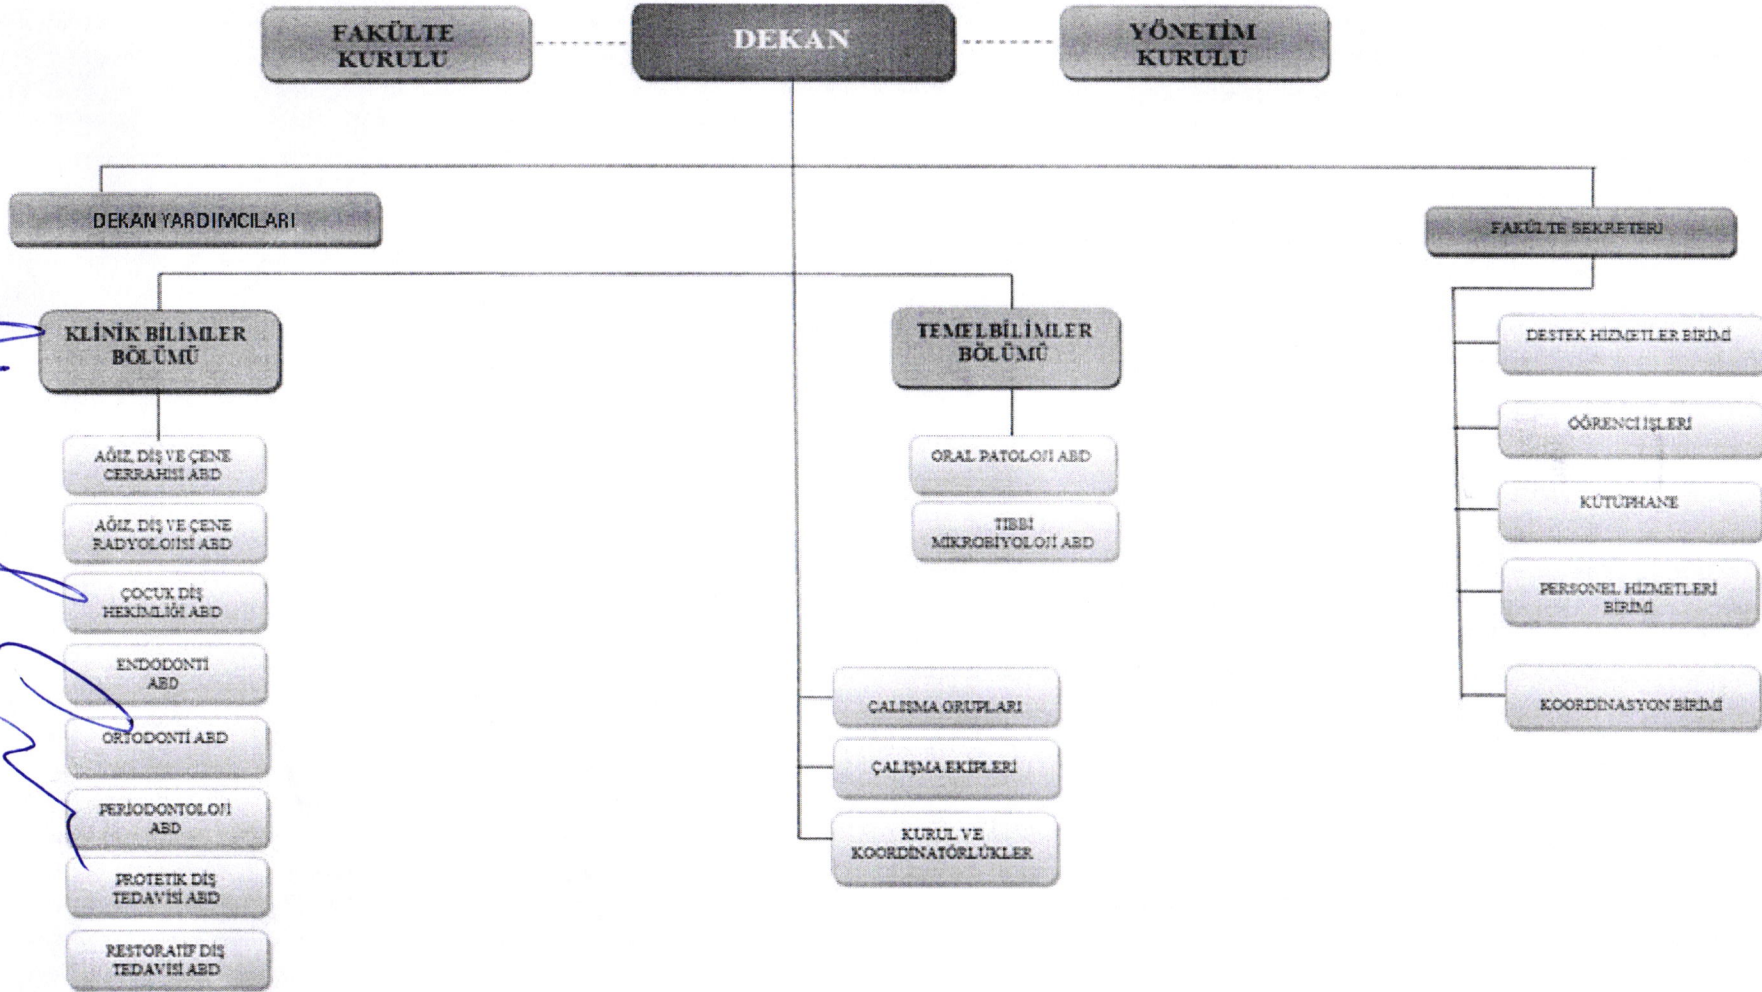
FAKÜLTE KURULU

DEKAN

YÖNETİM KURULU

DEKAN YARDIMCILARI

FAKÜLTE SEKRETERİ

KLİNİK BİLİMLER BÖLÜMÜ

TEMEL BİLİMLER BÖLÜMÜ

AĞIZ, DİŞ VE ÇENE CERRAHİSİ ABD

AĞIZ, DİŞ VE ÇENE RADYOLOJİSİ ABD

ÇOCUK DİŞ HEKİMLİĞİ ABD

ENDODONTİ ABD

ORTODONTİ ABD

PERİODONTOLOJİ ABD

PROTETİK DİŞ TEDAVİSİ ABD

RESTORATİF DİŞ TEDAVİSİ ABD

ORAL PATOLOJİ ABD

TIBBİ MİKROBİYOLOJİ ABD

ÇALIŞMA GRUPLARI

ÇALIŞMA EKİPLERİ

KURUL VE KOORDİNATÖRLÜKLER

DESTEK HİZMETLER BİRİMİ

ÖĞRENCİ İŞLERİ

KÜTÜPHANE

PERSONEL HİZMETLERİ BİRİMİ

KOORDİNASYON BİRİMİ